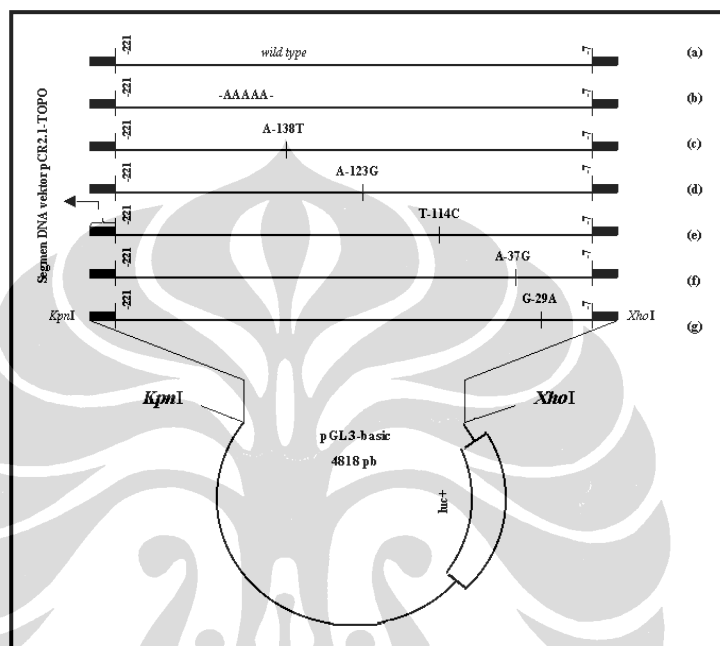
Segmen DNA vektor pCR2.1-TOPO

-221 wild type -7 (a)

-221 -AAAAA- -7 (b)

-221 A-138T -7 (c)

-221 A-123G -7 (d)

-221 T-114C -7 (e)

-221 A-37G -7 (f)

KpnI -221 G-29A -7 XhoI (g)

KpnI

XhoI

pGL3-basic
4818 pb

luc+